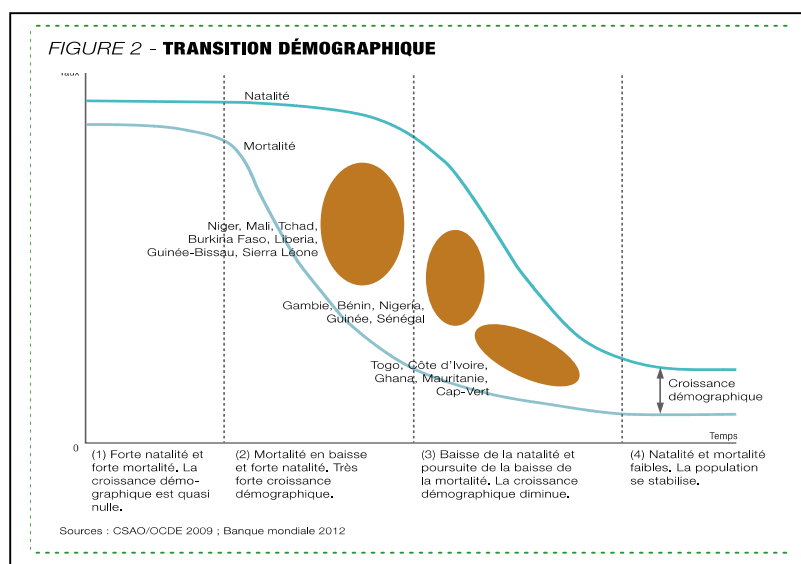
FIGURE 2 - TRANSITION DÉMOGRAPHIQUE

Taux

Natalité

Mortalité

Niger, Mali, Tchad, Burkina Faso, Liberia, Guinée-Bissau, Sierra Leone

Gambie, Bénin, Nigeria, Guinée, Sénégal

Togo, Côte d'Ivoire, Ghana, Mauritanie, Cap-Vert

Croissance démographique

0

Temps

(1) Forte natalité et forte mortalité. La croissance démographique est quasi nulle.

(2) Mortalité en baisse et forte natalité. Très forte croissance démographique.

(3) Baisse de la natalité et poursuite de la baisse de la mortalité. La croissance démographique diminue.

(4) Natalité et mortalité faibles. La population se stabilise.

Sources : CSAO/OCDE 2009 ; Banque mondiale 2012